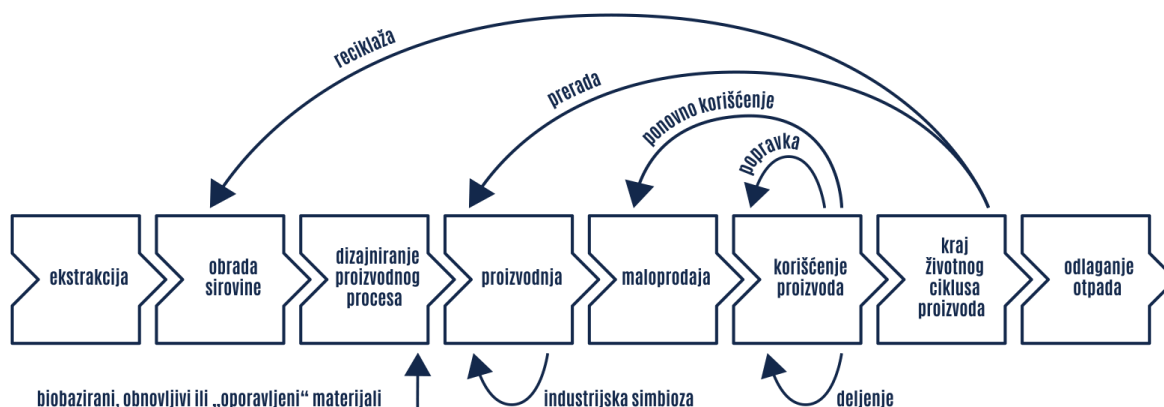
reciklaža

prerada

ponovno korišćenje

popravka

ekstrakcija

obrada sirovine

dizajniranje proizvodnog procesa

proizvodnja

maloprodaja

korišćenje proizvoda

kraj životnog ciklusa proizvoda

odlaganje otpada

biobazirani, obnovljivi ili „oporavljeni“ materijali

industrijska simbioza

deljenje